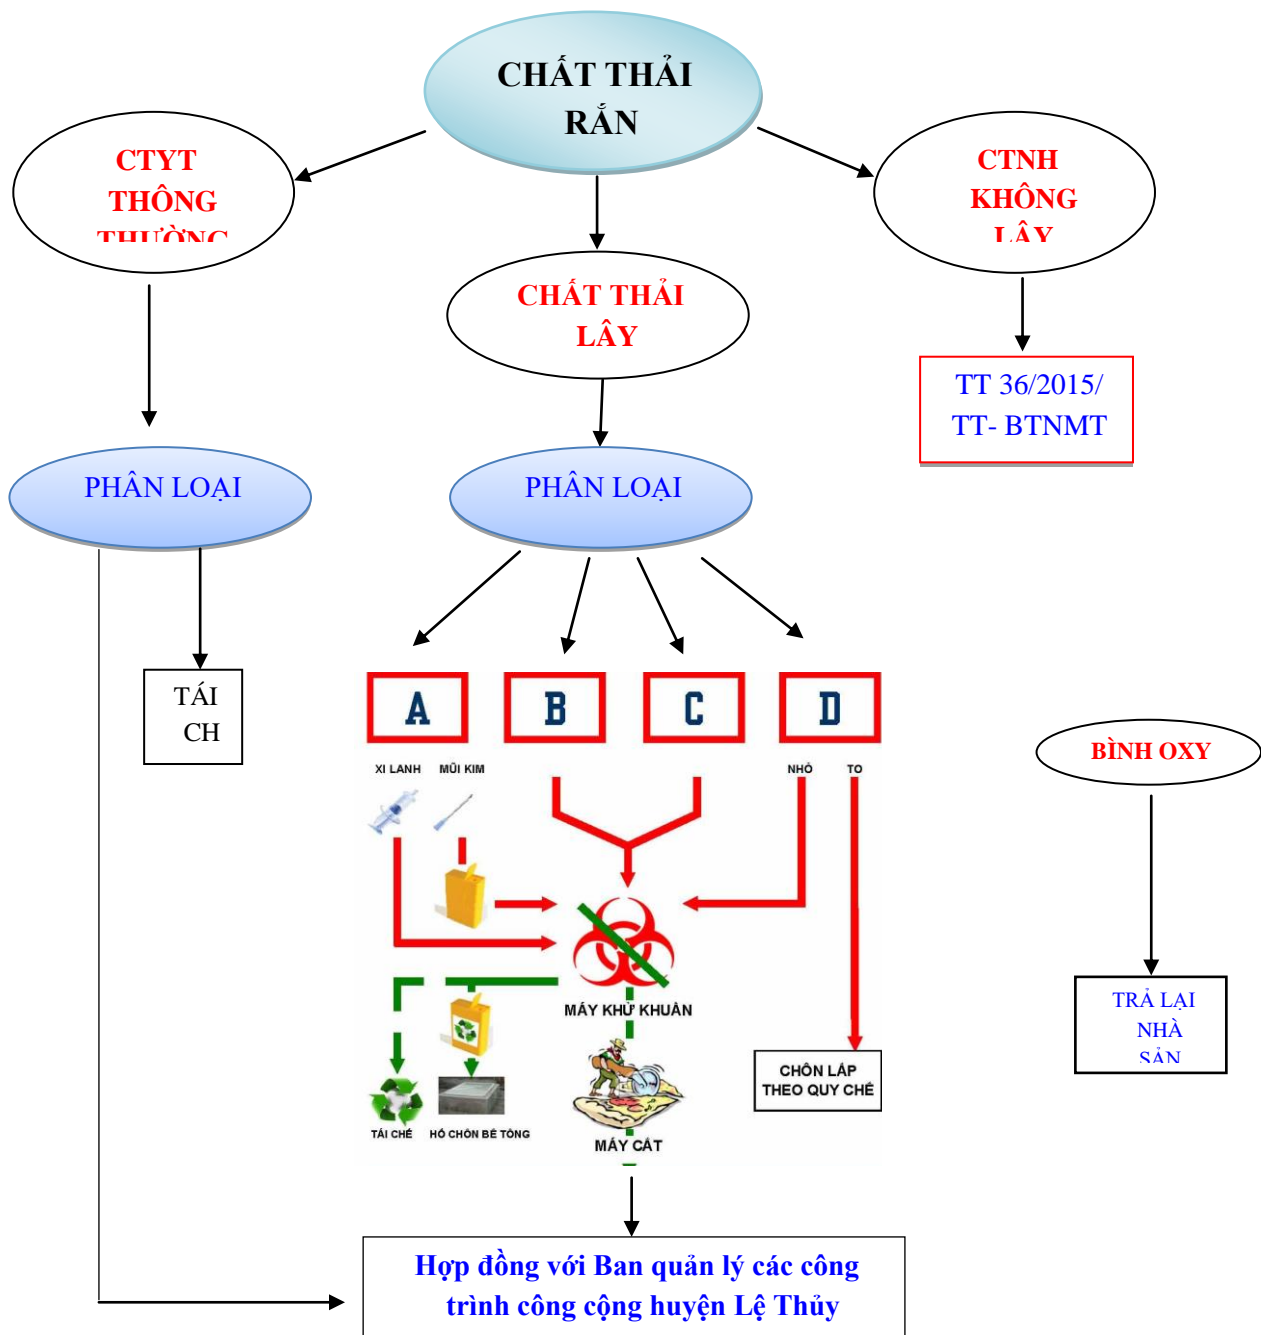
CHẤT THẢI RẮN

CTYT THÔNG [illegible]

CHẤT THẢI LÂY

CTNH KHÔNG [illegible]

TT 36/2015/ TT- BTNMT

PHÂN LOẠI

PHÂN LOẠI

TÁI CH

A

B

C

D

XI LANH

MŨI KIM

NHỎ

TO

BÌNH OXY

MÁY KHỬ KHUẨN

TÁI CHẾ

HỐ CHÔN BÊ TÔNG

MÁY CẮT

CHÔN LẤP THEO QUY CHẾ

TRẢ LẠI NHÀ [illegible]

Hợp đồng với Ban quản lý các công trình công cộng huyện Lệ Thủy